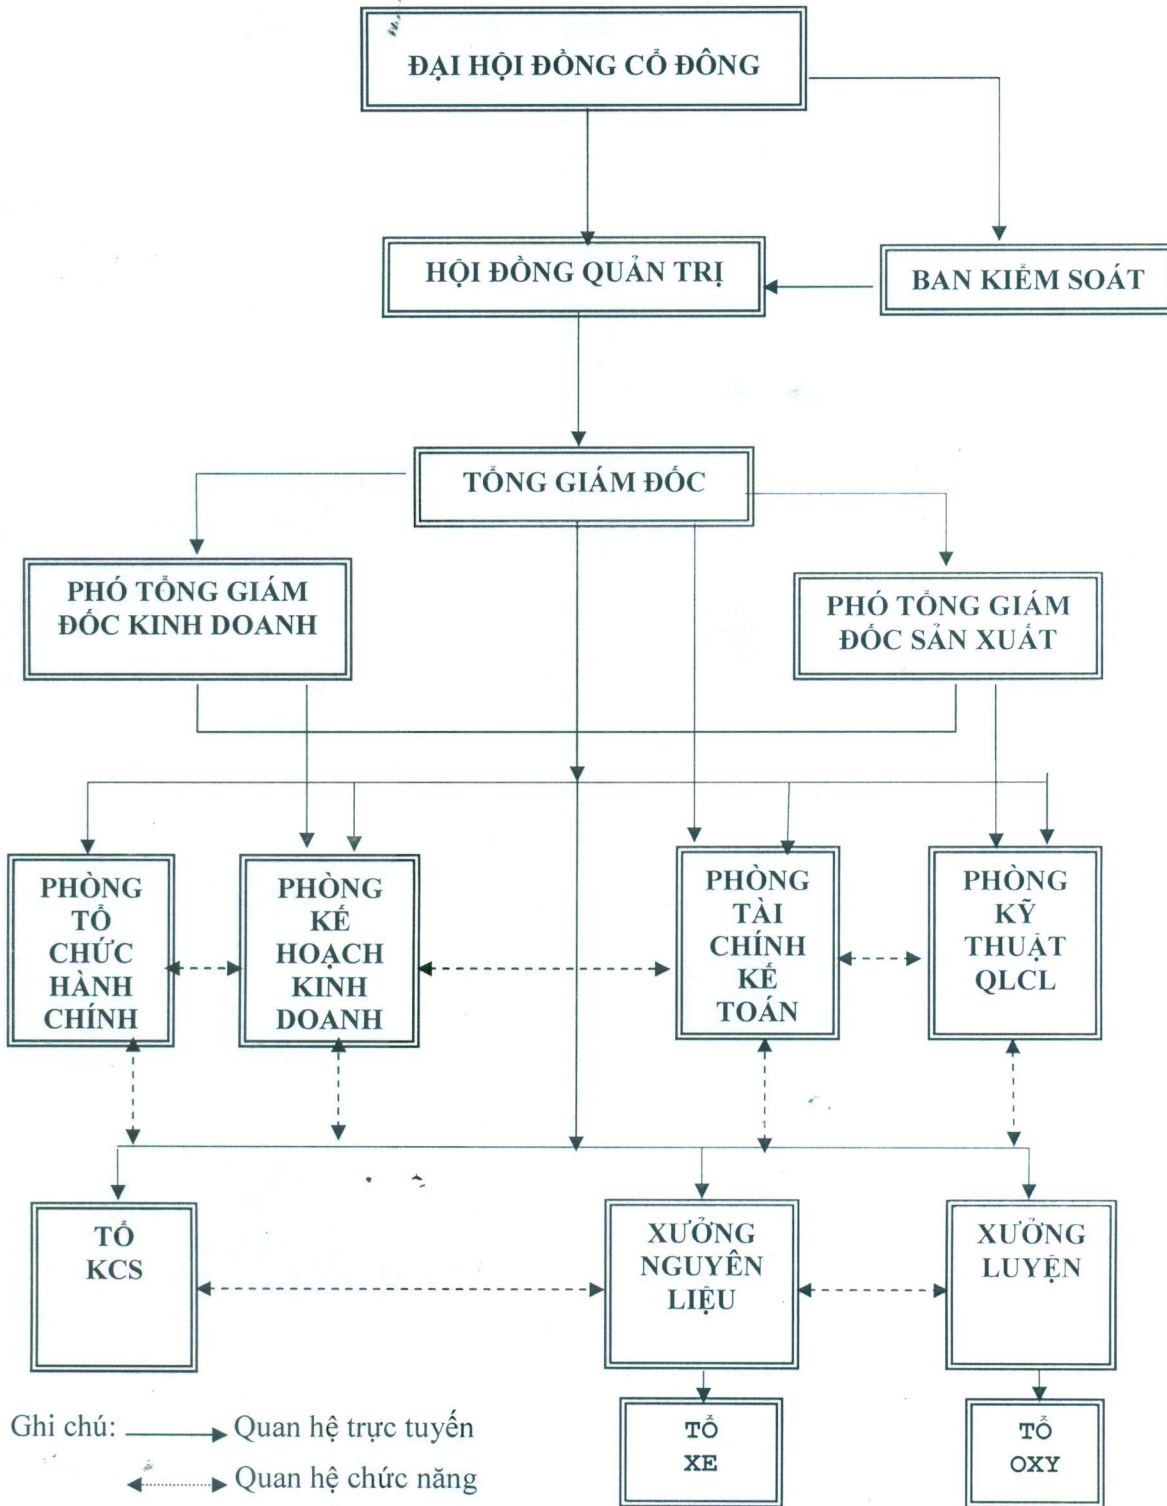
ĐẠI HỘI ĐỒNG CỔ ĐÔNG

HỘI ĐỒNG QUẢN TRỊ

BAN KIỂM SOÁT

TỔNG GIÁM ĐỐC

PHÓ TỔNG GIÁM ĐỐC KINH DOANH

PHÓ TỔNG GIÁM ĐỐC SẢN XUẤT

PHÒNG TỔ CHỨC HÀNH CHÍNH

PHÒNG KẾ HOẠCH KINH DOANH

PHÒNG TÀI CHÍNH KẾ TOÁN

PHÒNG KỸ THUẬT QLCL

TỔ KCS

XƯỞNG NGUYÊN LIỆU

XƯỞNG LUYỆN

TỔ XE

TỔ OXY

Ghi chú: Quan hệ trực tuyến

Quan hệ chức năng